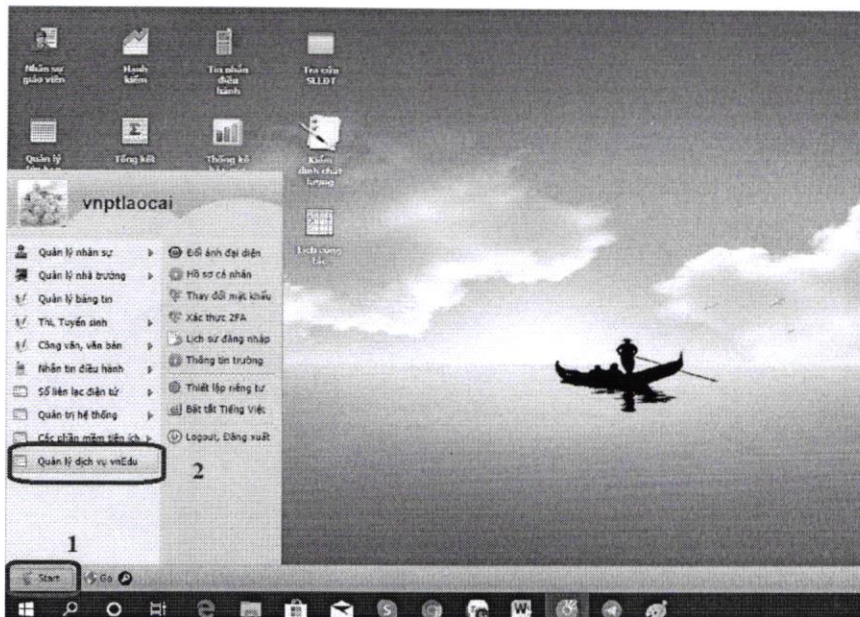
Nhân sự giáo viên

Hạnh kiểm

Tin nhắn điều hành

Tra cứu SLLĐT

Quản lý

Tổng kết

Thống kê

Kiểm định chất lượng

vnptlaocai

Lịch công tác

Quản lý nhân sự

Quản lý nhà trường

Quản lý bảng tin

Thi, Tuyển sinh

Công văn, văn bản

Nhắn tin điều hành

Sổ liên lạc điện tử

Quản trị hệ thống

Các phần mềm tiện ích

Quản lý dịch vụ vnEdu

Đổi ảnh đại diện

Hồ sơ cá nhân

Thay đổi mật khẩu

Xác thực 2FA

Lịch sử đăng nhập

Thông tin trường

Thiết lập riêng tư

Bật tắt Tiếng Việt

Logout, Đăng xuất

2

1

Start

Go